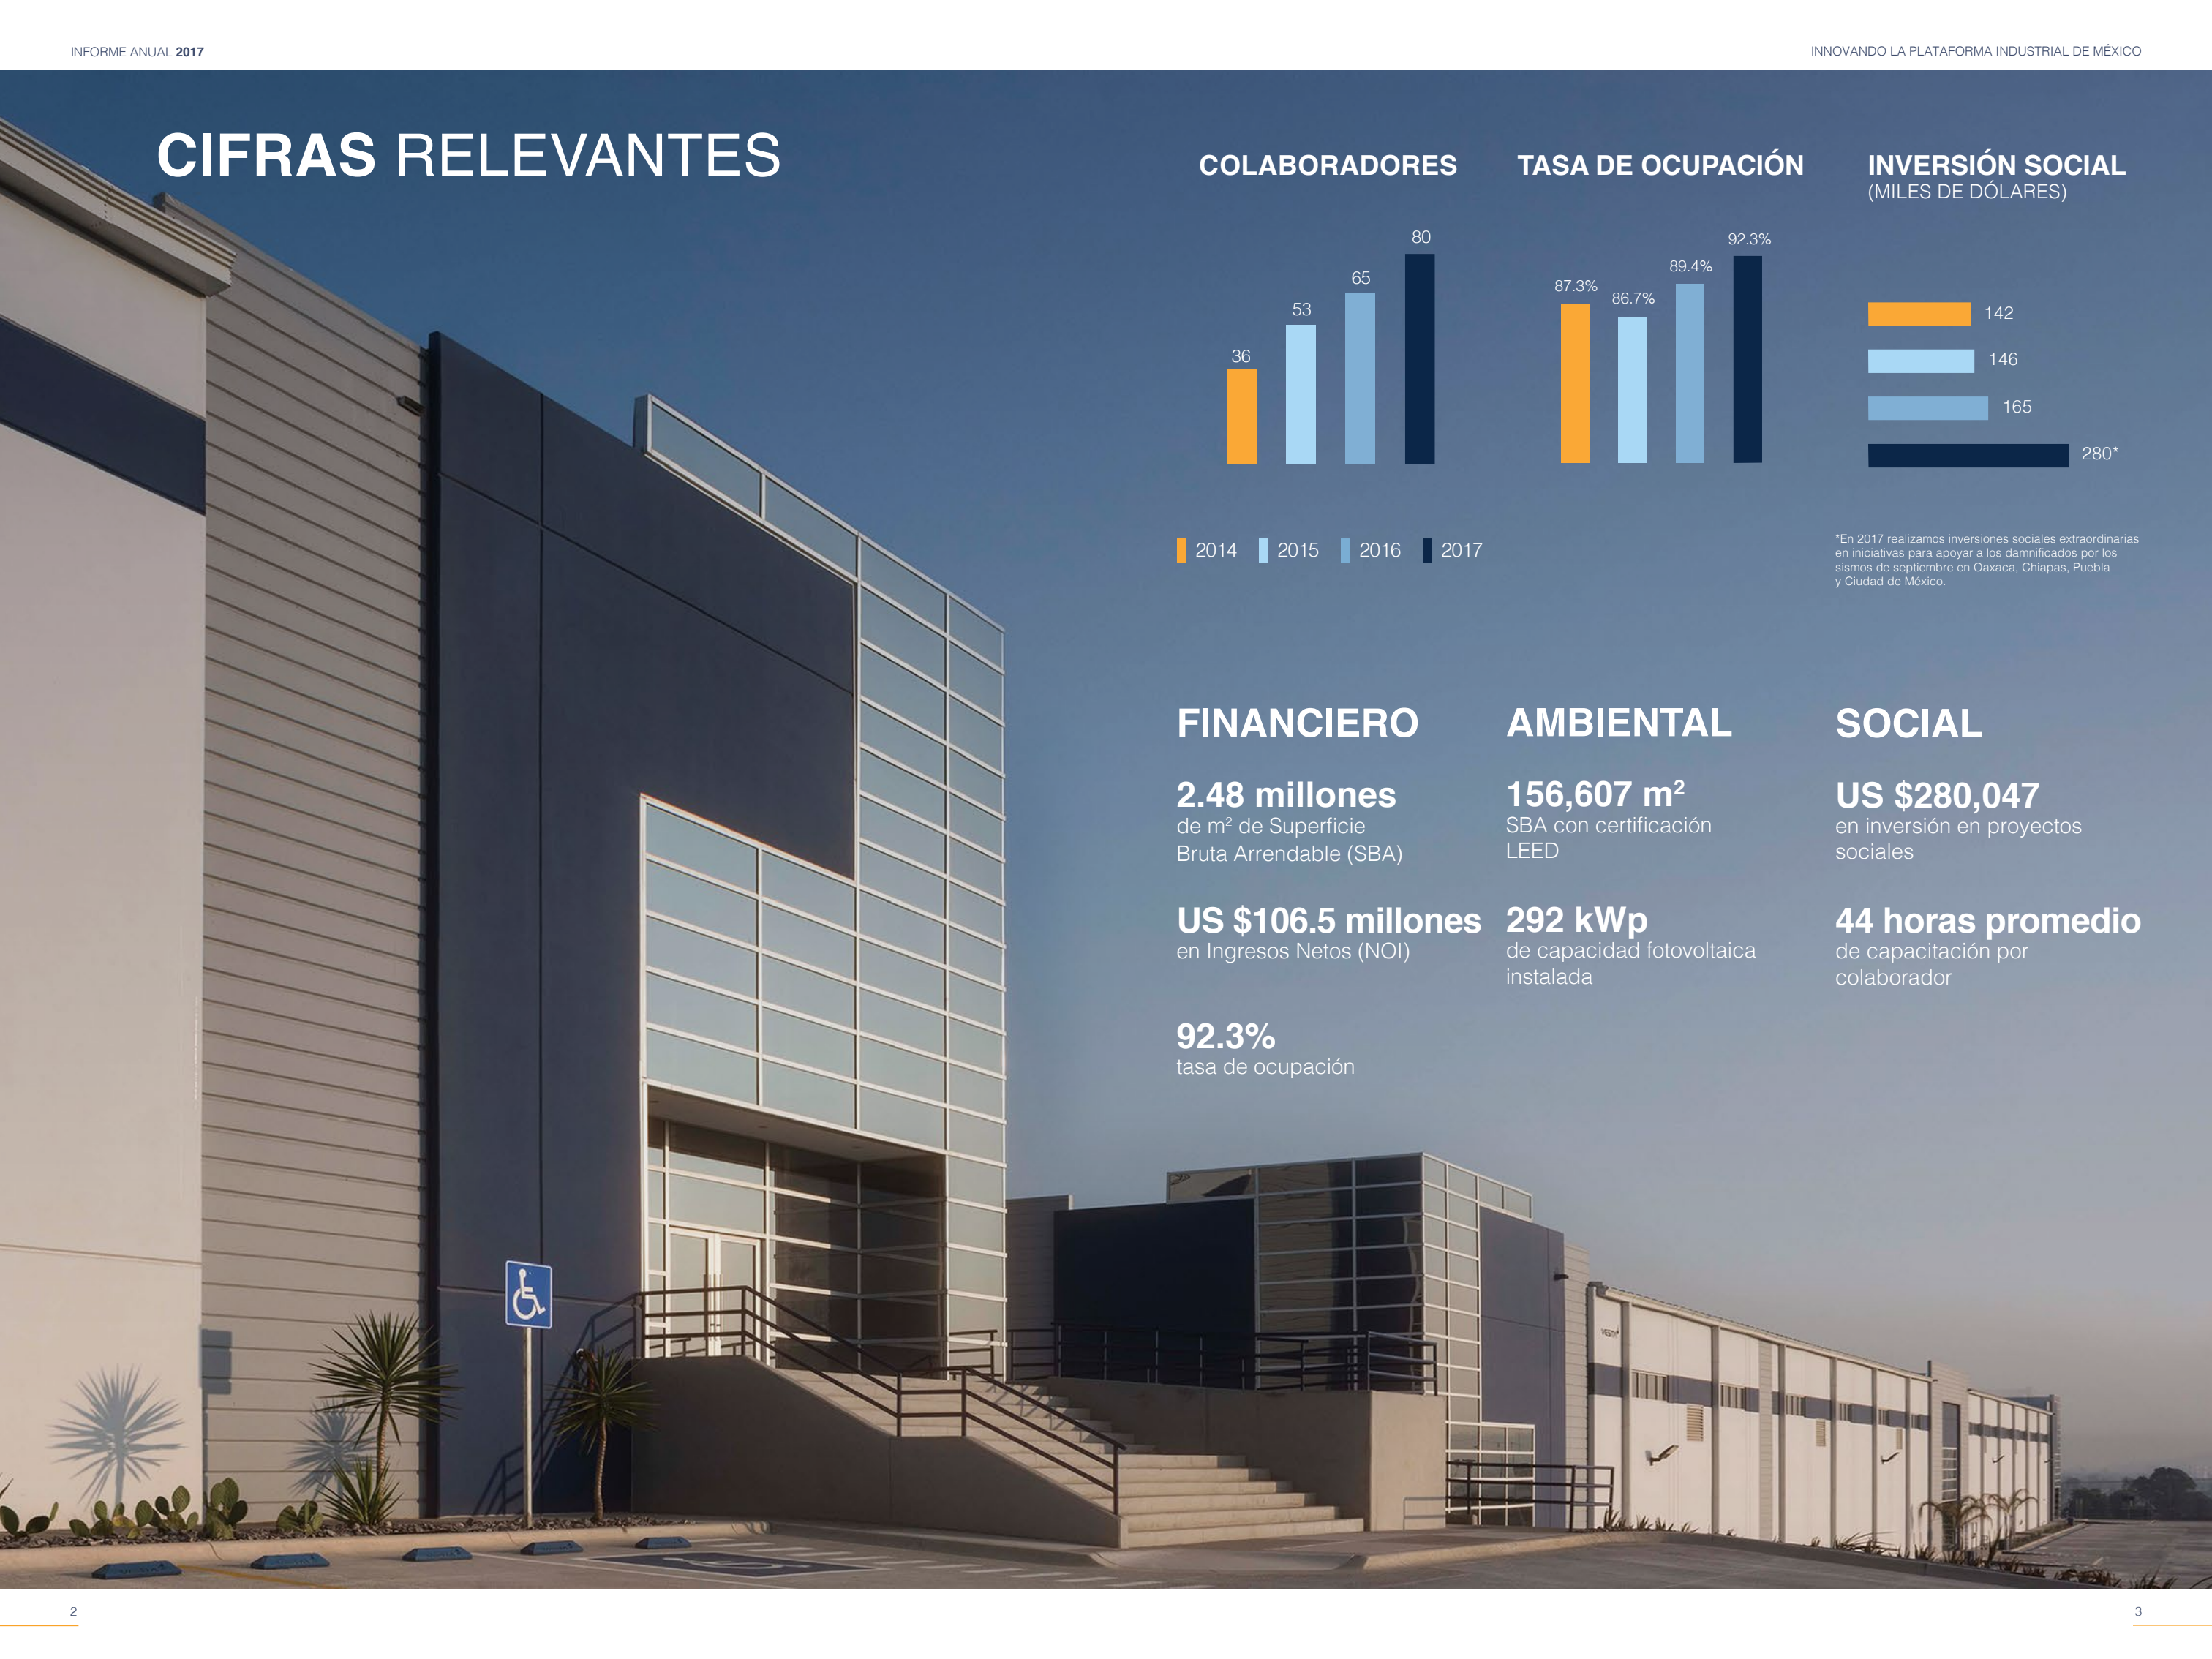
INFORME ANUAL 2017

INNOVANDO LA PLATAFORMA INDUSTRIAL DE MÉXICO

CIFRAS RELEVANTES

COLABORADORES

36
53
65
80

TASA DE OCUPACIÓN

87.3%
86.7%
89.4%
92.3%

INVERSIÓN SOCIAL
(MILES DE DÓLARES)

142
146
165
280*

2014 2015 2016 2017

*En 2017 realizamos inversiones sociales extraordinarias en iniciativas para apoyar a los damnificados por los sismos de septiembre en Oaxaca, Chiapas, Puebla y Ciudad de México.

FINANCIERO

2.48 millones
de m² de Superficie Bruta Arrendable (SBA)

US $106.5 millones
en Ingresos Netos (NOI)

92.3%
tasa de ocupación

AMBIENTAL

156,607 m²
SBA con certificación LEED

292 kWp
de capacidad fotovoltaica instalada

SOCIAL

US $280,047
en inversión en proyectos sociales

44 horas promedio
de capacitación por colaborador

2

3